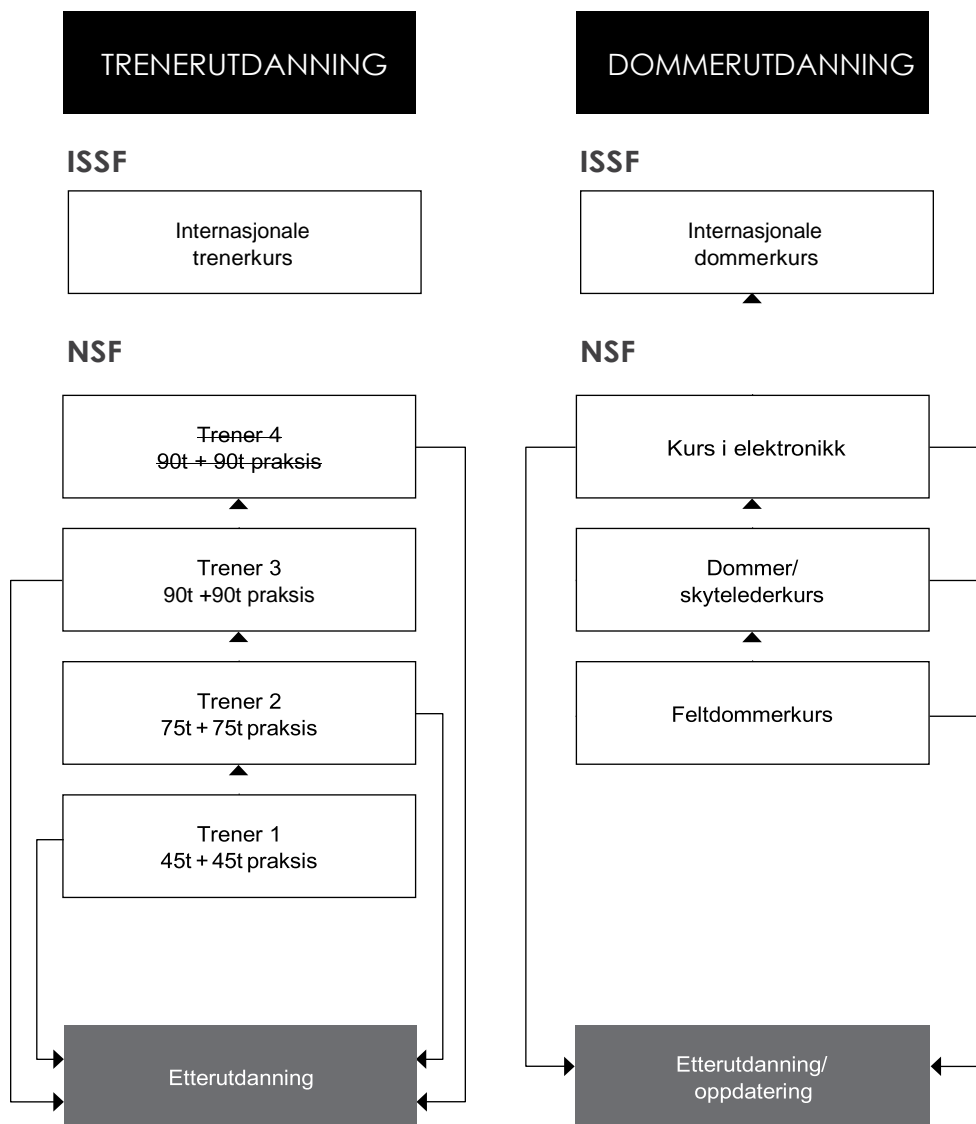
TRENERUTDANNING

ISSF

Internasjonale trenerkurs

NSF

~~Trener 4~~
~~90t + 90t praksis~~

Trener 3
90t +90t praksis

Trener 2
75t + 75t praksis

Trener 1
45t + 45t praksis

Etterutdanning

DOMMERUTDANNING

ISSF

Internasjonale dommerkurs

NSF

Kurs i elektronikk

Dommer/
skytelederkurs

Feltdommerkurs

Etterutdanning/
oppdatering